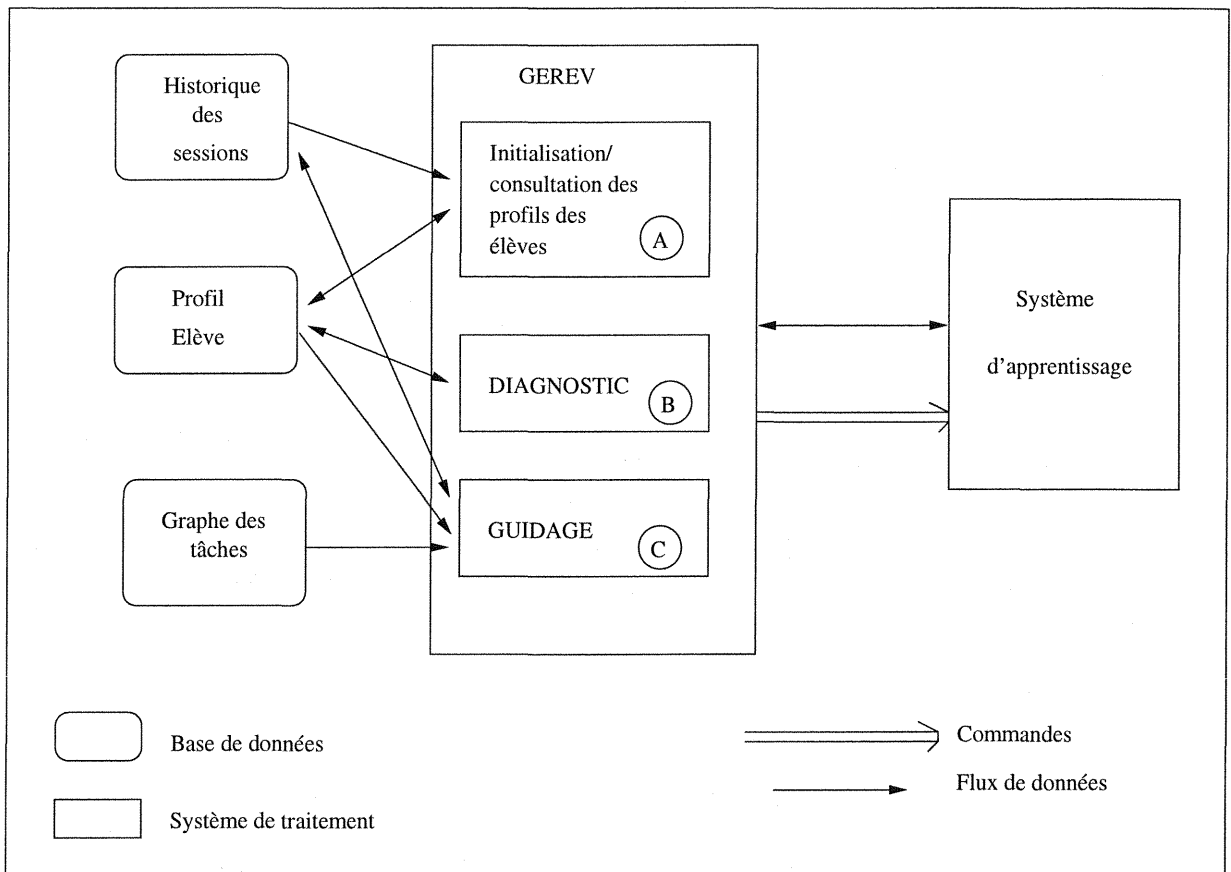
Historique des sessions

Profil Elève

Graphe des tâches

GEREV

Initialisation/ consultation des profils des élèves

A

DIAGNOSTIC

B

GUIDAGE

C

Système d'apprentissage

Base de données

Système de traitement

Commandes

Flux de données